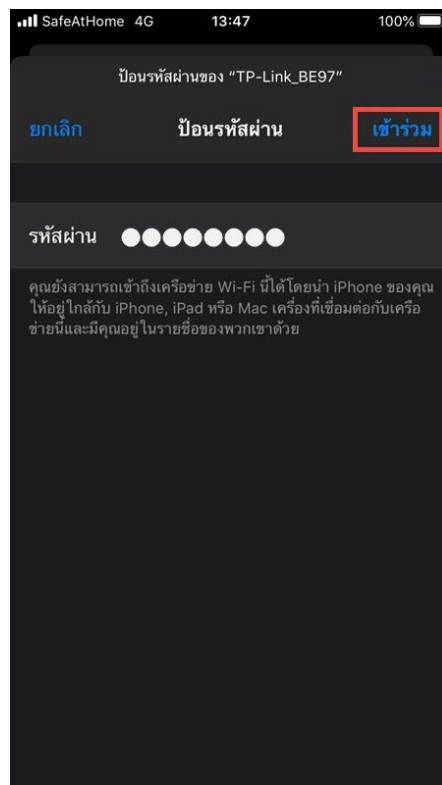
SafeAtHome 4G 13:47 100%

ป้อนรหัสผ่านของ “TP-Link_BE97”

ยกเลิก ป้อนรหัสผ่าน เข้าร่วม

รหัสผ่าน ●●●●●●●●

คุณยังสามารถเข้าถึงเครือข่าย Wi-Fi นี้ได้โดยนำ iPhone ของคุณให้อยู่ใกล้กับ iPhone, iPad หรือ Mac เครื่องที่เชื่อมต่อกับเครือข่ายนี้และมีคุณอยู่ในรายชื่อของพวกเขาด้วย